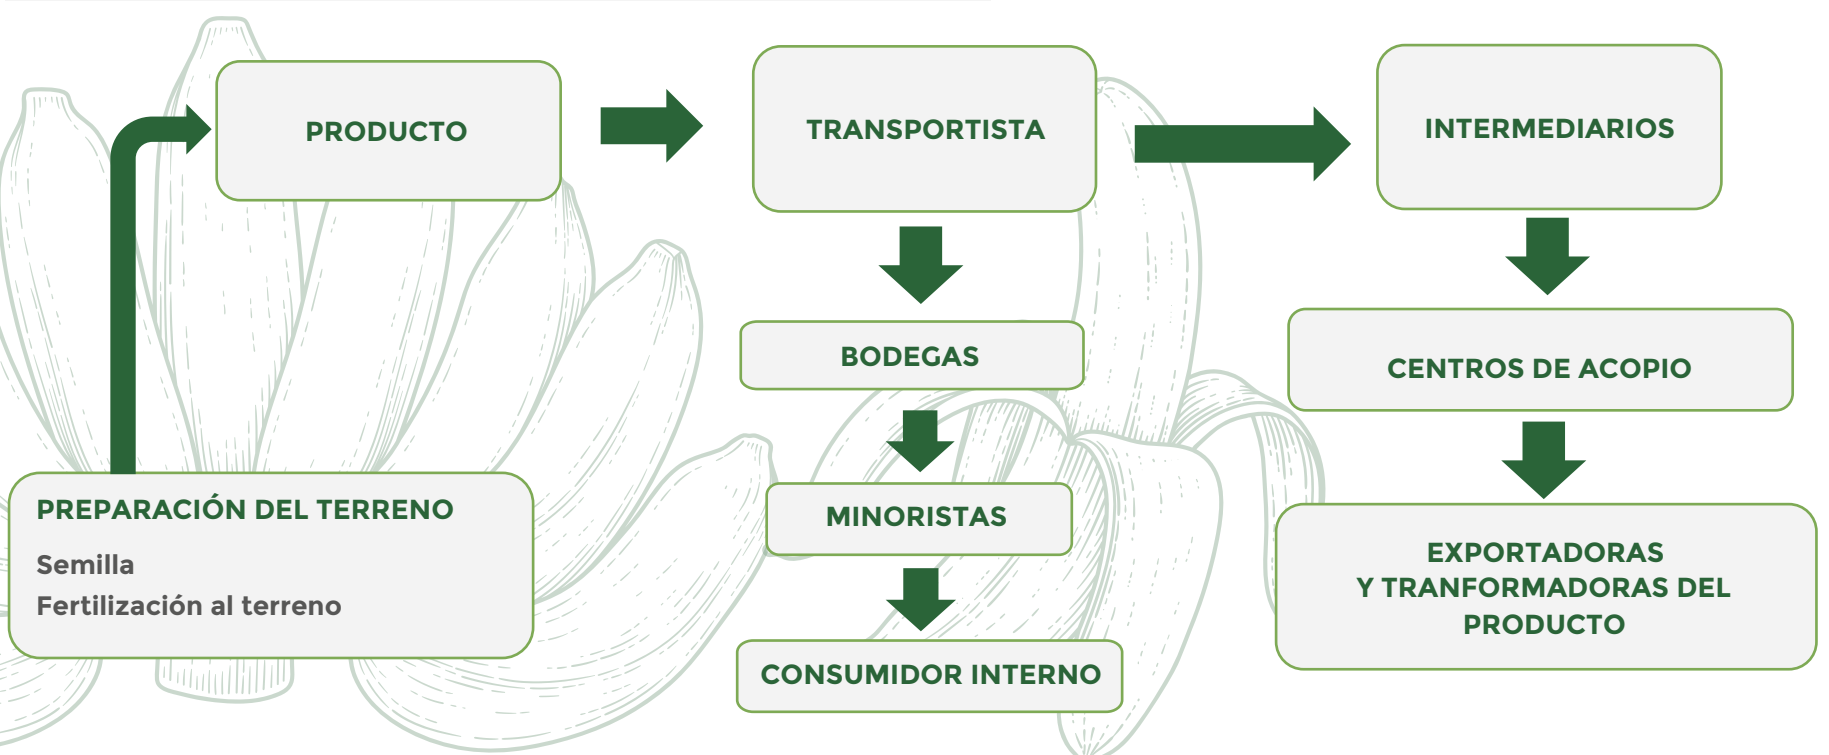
PRODUCTO

TRANSPORTISTA

INTERMEDIARIOS

BODEGAS

CENTROS DE ACOPIO

MINORISTAS

CONSUMIDOR INTERNO

EXPORTADORAS
Y TRANFORMADORAS DEL
PRODUCTO

PREPARACIÓN DEL TERRENO

Semilla
Fertilización al terreno